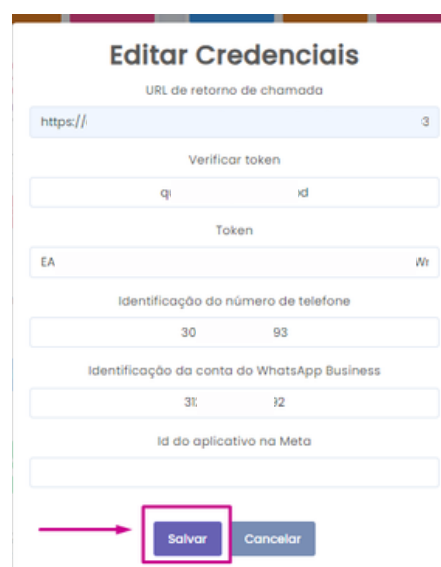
Editar Credenciais

URL de retorno de chamada

https://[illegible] 3

Verificar token

q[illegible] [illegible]d

Token

EA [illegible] Wr

Identificação do número de telefone

30 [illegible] 93

Identificação da conta do WhatsApp Business

31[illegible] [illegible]92

Id do aplicativo na Meta

Salvar Cancelar